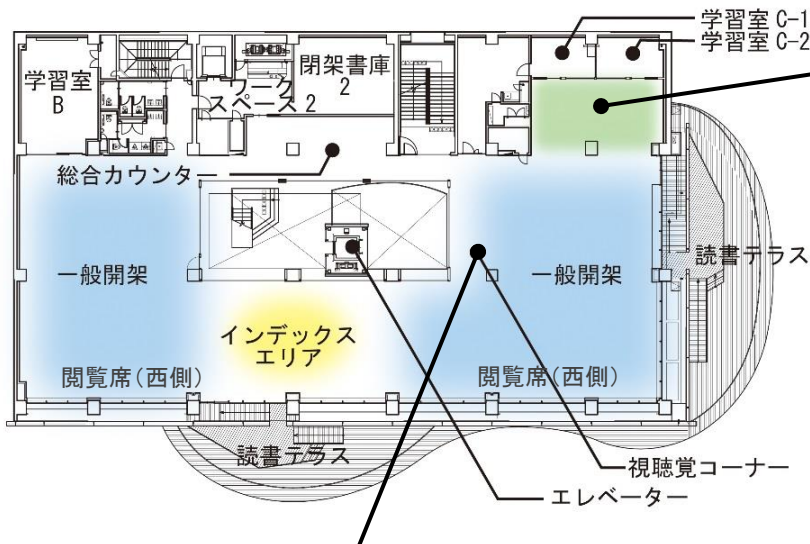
学習室 C-1
学習室 C-2

学習室 B

ワーク スペース 2

閉架書庫 2

総合カウンター

一般開架

一般開架

読書テラス

インデックス エリア

閲覧席(西側)

閲覧席(西側)

読書テラス

視聴覚コーナー

エレベーター